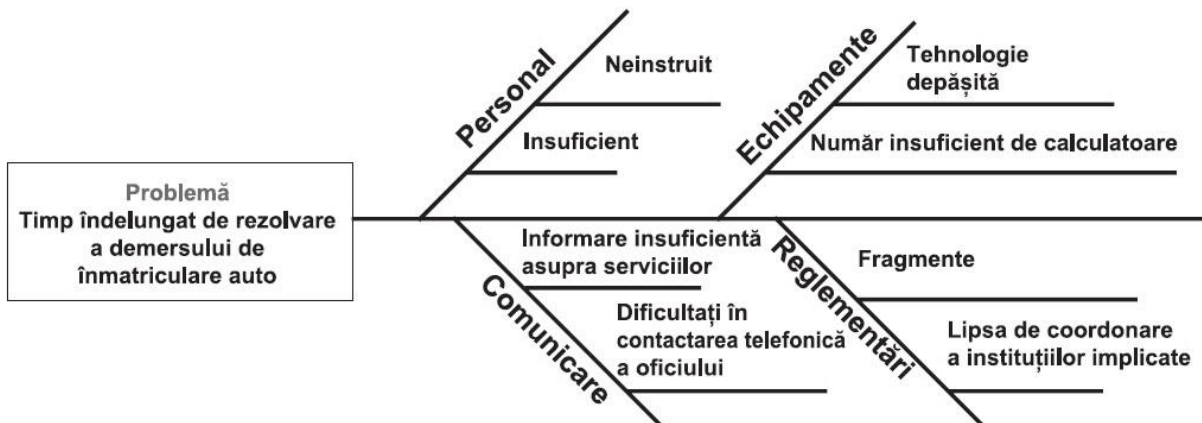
Problemă
Timp îndelungat de rezolvare a demersului de înmatriculare auto

Personal
Neinstruit
Insuficient

Echipamente
Tehnologie depășită
Număr insuficient de calculatoare

Comunicare
Informare insuficientă asupra serviciilor
Dificultați în contactarea telefonică a oficiului

Reglementări
Fragmente
Lipsa de coordonare a instituțiilor implicate